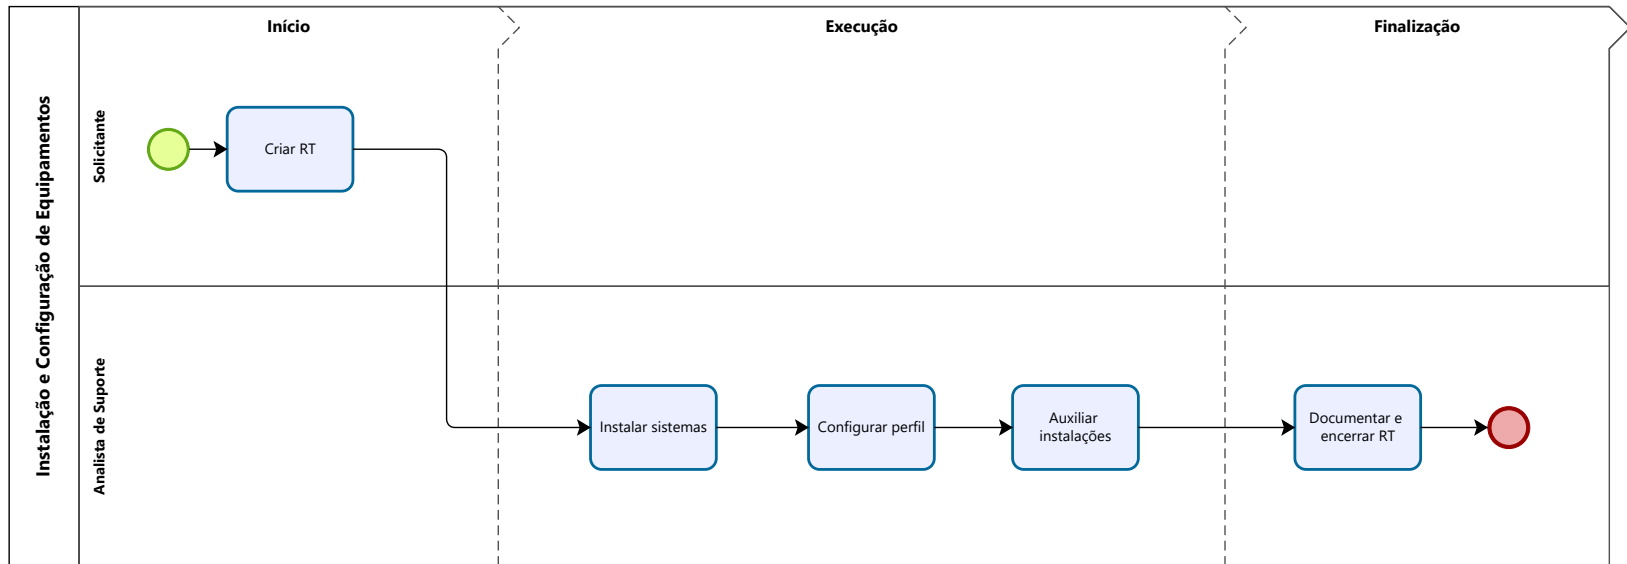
Instalação e Configuração de Equipamentos

Início

Execução

Finalização

Solicitante

Criar RT

Analista de Suporte

Instalar sistemas

Configurar perfil

Auxiliar instalações

Documentar e encerrar RT